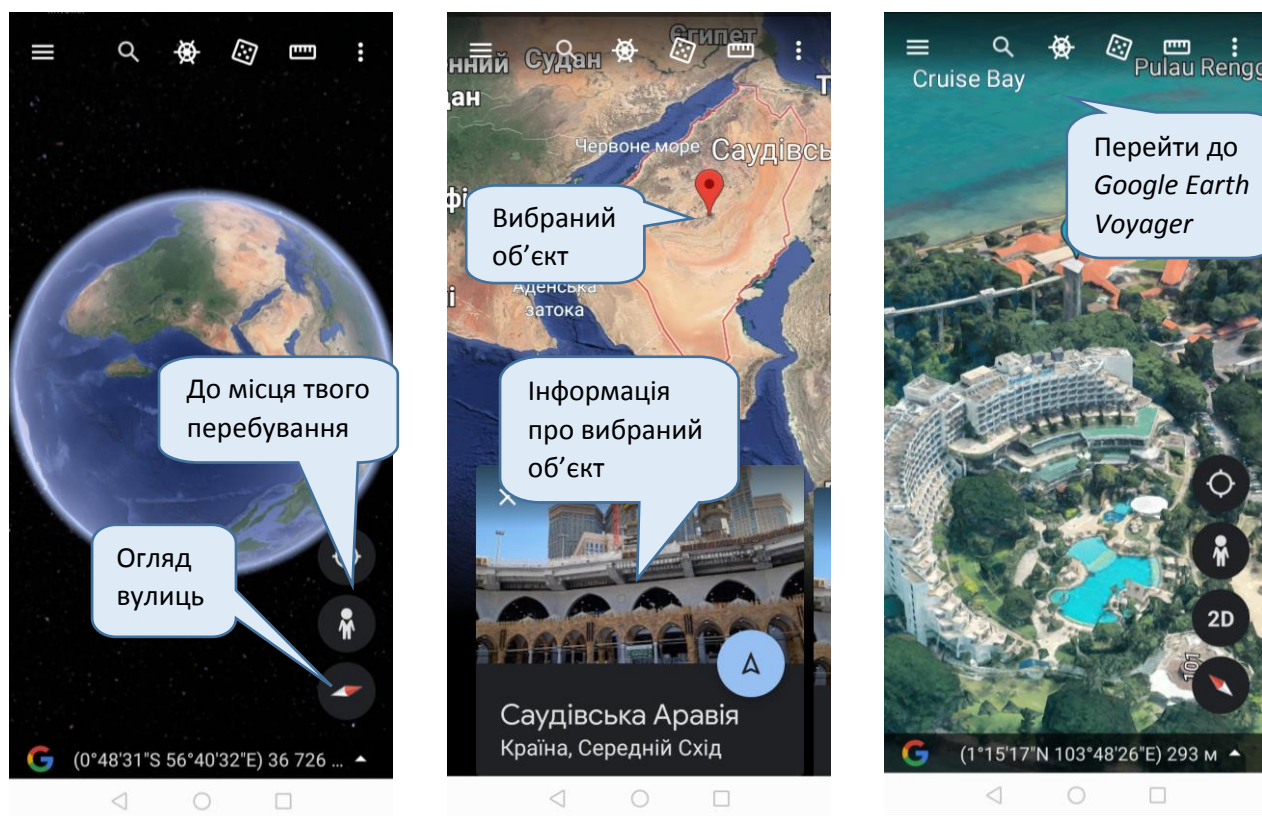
До місця твого перебування

Огляд вулиць

(0°48'31"S 56°40'32"E) 36 726 ...

Єгипет
нний Судан
дан
Червоне море
Саудівсь
Вибраний об'єкт
Аденська затока
Інформація про вибраний об'єкт
Саудівська Аравія
Країна, Середній Схід

Cruise Bay
Pulau Reng
Перейти до *Google Earth Voyager*
2D
101
(1°15'17"N 103°48'26"E) 293 м